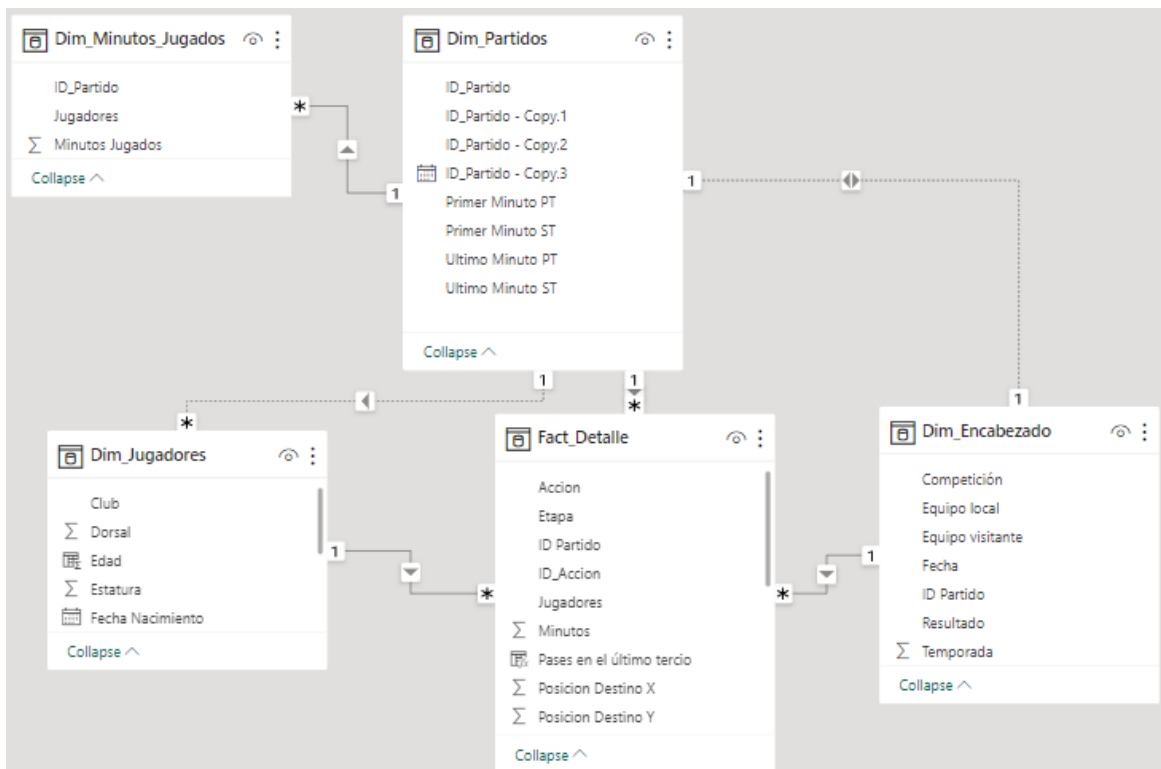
Dim_Minutos_Jugados

ID_Partido
Jugadores
$\sum$ Minutos Jugados

Collapse ^

Dim_Partidos

ID_Partido
ID_Partido - Copy.1
ID_Partido - Copy.2
ID_Partido - Copy.3
Primer Minuto PT
Primer Minuto ST
Ultimo Minuto PT
Ultimo Minuto ST

Collapse ^

*
1
1
1
1
1
*
*

Dim_Jugadores

Club
$\sum$ Dorsal
Edad
$\sum$ Estatura
Fecha Nacimiento

Collapse ^

1
*

Fact_Detalle

Accion
Etapa
ID Partido
ID_Accion
Jugadores
$\sum$ Minutos
Pases en el último tercio
$\sum$ Posicion Destino X
$\sum$ Posicion Destino Y

Collapse ^

*
1

Dim_Encabezado

Competición
Equipo local
Equipo visitante
Fecha
ID Partido
Resultado
$\sum$ Temporada

Collapse ^